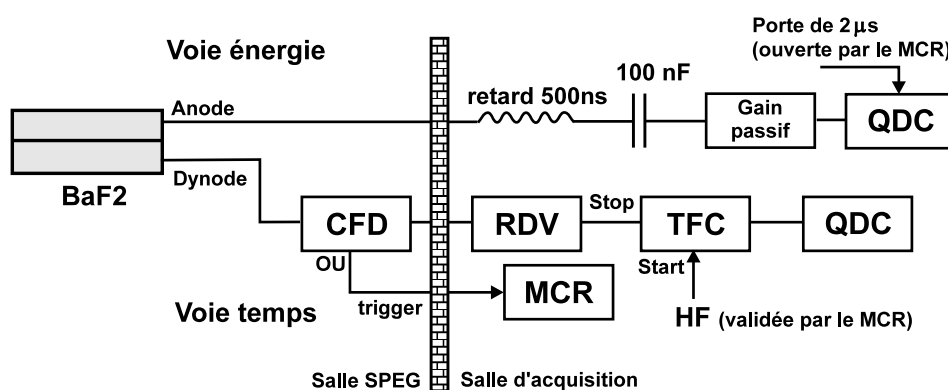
Voie énergie

Porte de 2 $\mu$s (ouverte par le MCR)

Anode

retard 500ns

100 nF

Gain passif

QDC

BaF2

Dynode

CFD

RDV

Stop

TFC

QDC

OU

Start

trigger

MCR

Voie temps

HF (validée par le MCR)

Salle SPEG

Salle d'acquisition